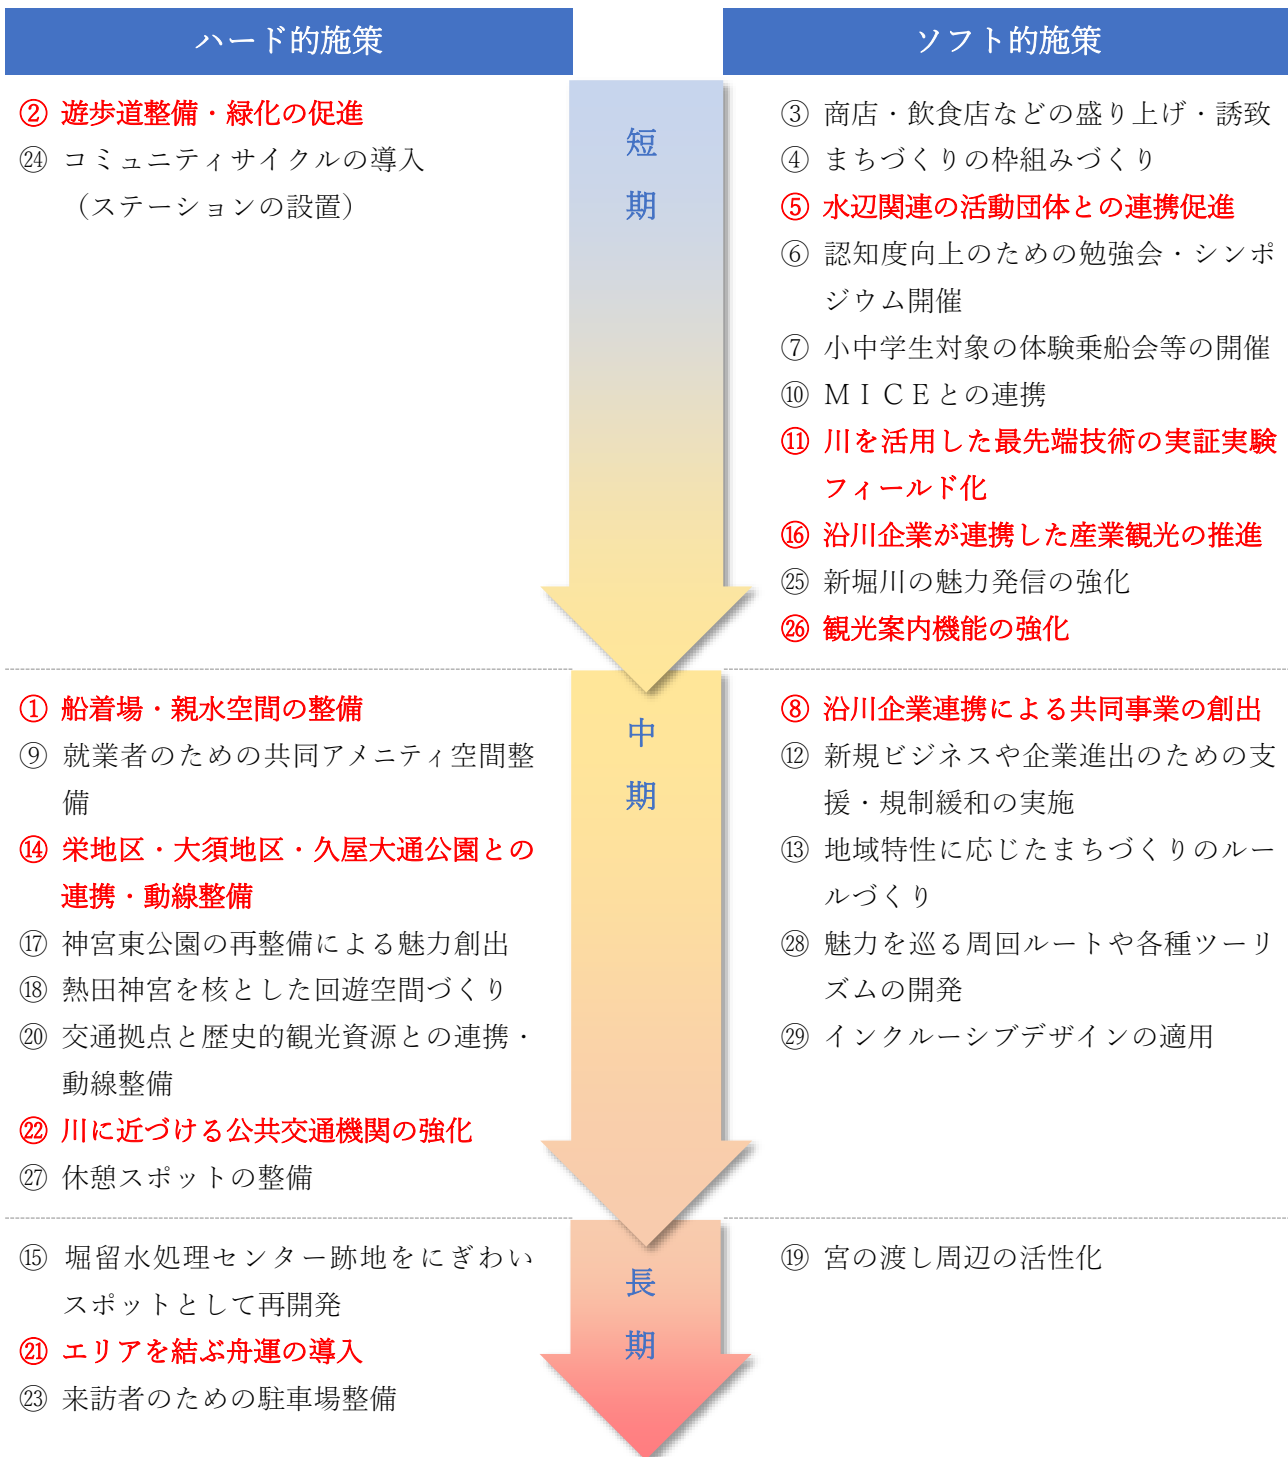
ハード的施策

ソフト的施策

短期

② 遊歩道整備・緑化の促進
㉔ コミュニティサイクルの導入（ステーションの設置）

③ 商店・飲食店などの盛り上げ・誘致
④ まちづくりの枠組みづくり
⑤ 水辺関連の活動団体との連携促進
⑥ 認知度向上のための勉強会・シンポジウム開催
⑦ 小中学生対象の体験乗船会等の開催
⑩ ＭＩＣＥとの連携
⑪ 川を活用した最先端技術の実証実験フィールド化
⑯ 沿川企業が連携した産業観光の推進
㉕ 新堀川の魅力発信の強化
㉖ 観光案内機能の強化

中期

① 船着場・親水空間の整備
⑨ 就業者のための共同アメニティ空間整備
⑭ 栄地区・大須地区・久屋大通公園との連携・動線整備
⑰ 神宮東公園の再整備による魅力創出
⑱ 熱田神宮を核とした回遊空間づくり
⑳ 交通拠点と歴史的観光資源との連携・動線整備
㉒ 川に近づける公共交通機関の強化
㉗ 休憩スポットの整備

⑧ 沿川企業連携による共同事業の創出
⑫ 新規ビジネスや企業進出のための支援・規制緩和の実施
⑬ 地域特性に応じたまちづくりのルールづくり
㉘ 魅力を巡る周回ルートや各種ツーリズムの開発
㉙ インクルーシブデザインの適用

長期

⑮ 堀留水処理センター跡地をにぎわいスポットとして再開発
㉑ エリアを結ぶ舟運の導入
㉓ 来訪者のための駐車場整備

⑲ 宮の渡し周辺の活性化